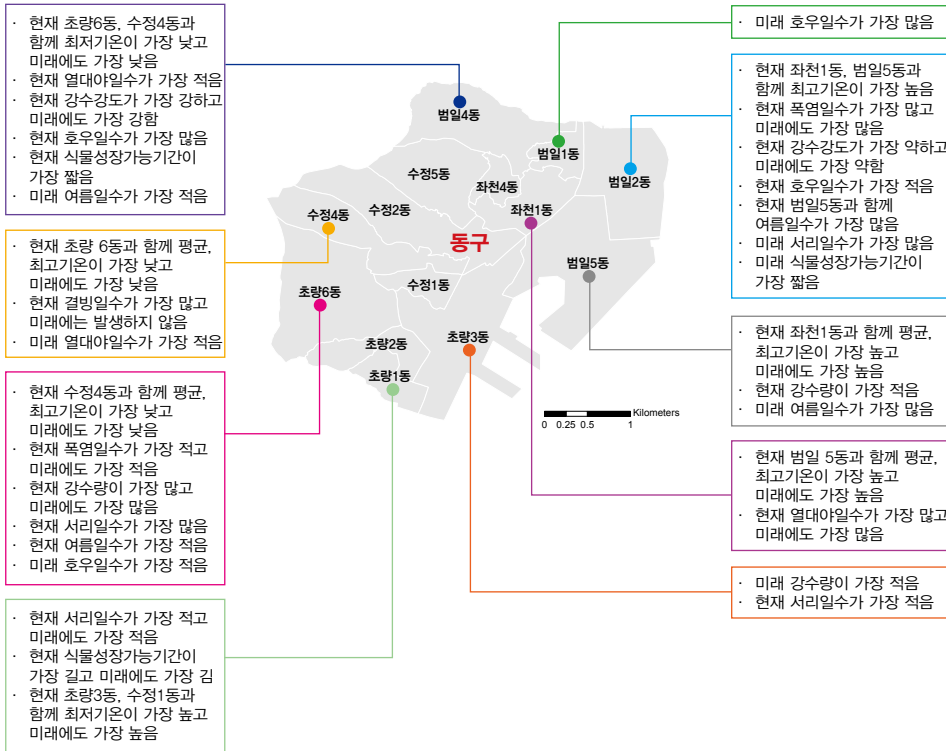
· 현재 초량6동, 수정4동과 함께 최저기온이 가장 낮고 미래에도 가장 낮음
· 현재 열대야일수가 가장 적음
· 현재 강수강도가 가장 강하고 미래에도 가장 강함
· 현재 호우일수가 가장 많음
· 현재 식물성장가능기간이 가장 짧음
· 미래 여름일수가 가장 적음

· 현재 초량 6동과 함께 평균, 최고기온이 가장 낮고 미래에도 가장 낮음
· 현재 결빙일수가 가장 많고 미래에는 발생하지 않음
· 미래 열대야일수가 가장 적음

· 현재 수정4동과 함께 평균, 최고기온이 가장 낮고 미래에도 가장 낮음
· 현재 폭염일수가 가장 적고 미래에도 가장 적음
· 현재 강수량이 가장 많고 미래에도 가장 많음
· 현재 서리일수가 가장 많음
· 현재 여름일수가 가장 적음
· 미래 호우일수가 가장 적음

· 현재 서리일수가 가장 적고 미래에도 가장 적음
· 현재 식물성장가능기간이 가장 길고 미래에도 가장 김
· 현재 초량3동, 수정1동과 함께 최저기온이 가장 높고 미래에도 가장 높음

범일4동
범일1동
범일2동
수정5동
좌천4동
수정4동
수정2동
좌천1동
동구
범일5동
수정1동
초량6동
초량3동
초량2동
초량1동
Kilometers
0 0.25 0.5 1

· 미래 호우일수가 가장 많음

· 현재 좌천1동, 범일5동과 함께 최고기온이 가장 높음
· 현재 폭염일수가 가장 많고 미래에도 가장 많음
· 현재 강수강도가 가장 약하고 미래에도 가장 약함
· 현재 호우일수가 가장 적음
· 현재 범일5동과 함께 여름일수가 가장 많음
· 미래 서리일수가 가장 많음
· 미래 식물성장가능기간이 가장 짧음

· 현재 좌천1동과 함께 평균, 최고기온이 가장 높고 미래에도 가장 높음
· 현재 강수량이 가장 적음
· 미래 여름일수가 가장 많음

· 현재 범일 5동과 함께 평균, 최고기온이 가장 높고 미래에도 가장 높음
· 현재 열대야일수가 가장 많고 미래에도 가장 많음

· 미래 강수량이 가장 적음
· 현재 서리일수가 가장 적음